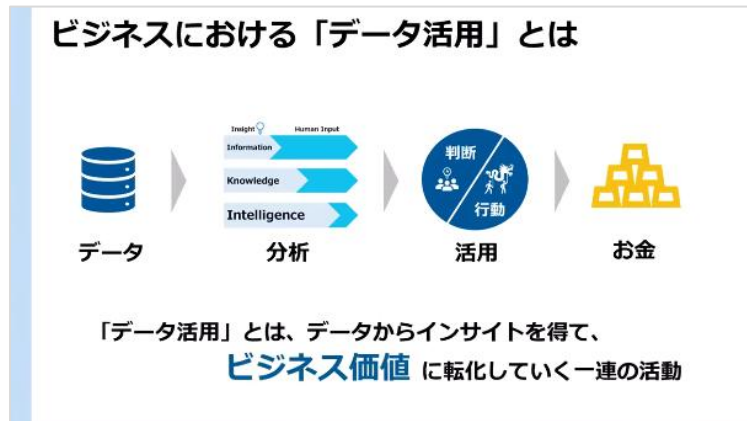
ビジネスにおける「データ活用」とは

Insight Human Input
Information
Knowledge
Intelligence

判断
行動

データ
分析
活用
お金

「データ活用」とは、データからインサイトを得て、
ビジネス価値 に転化していく一連の活動